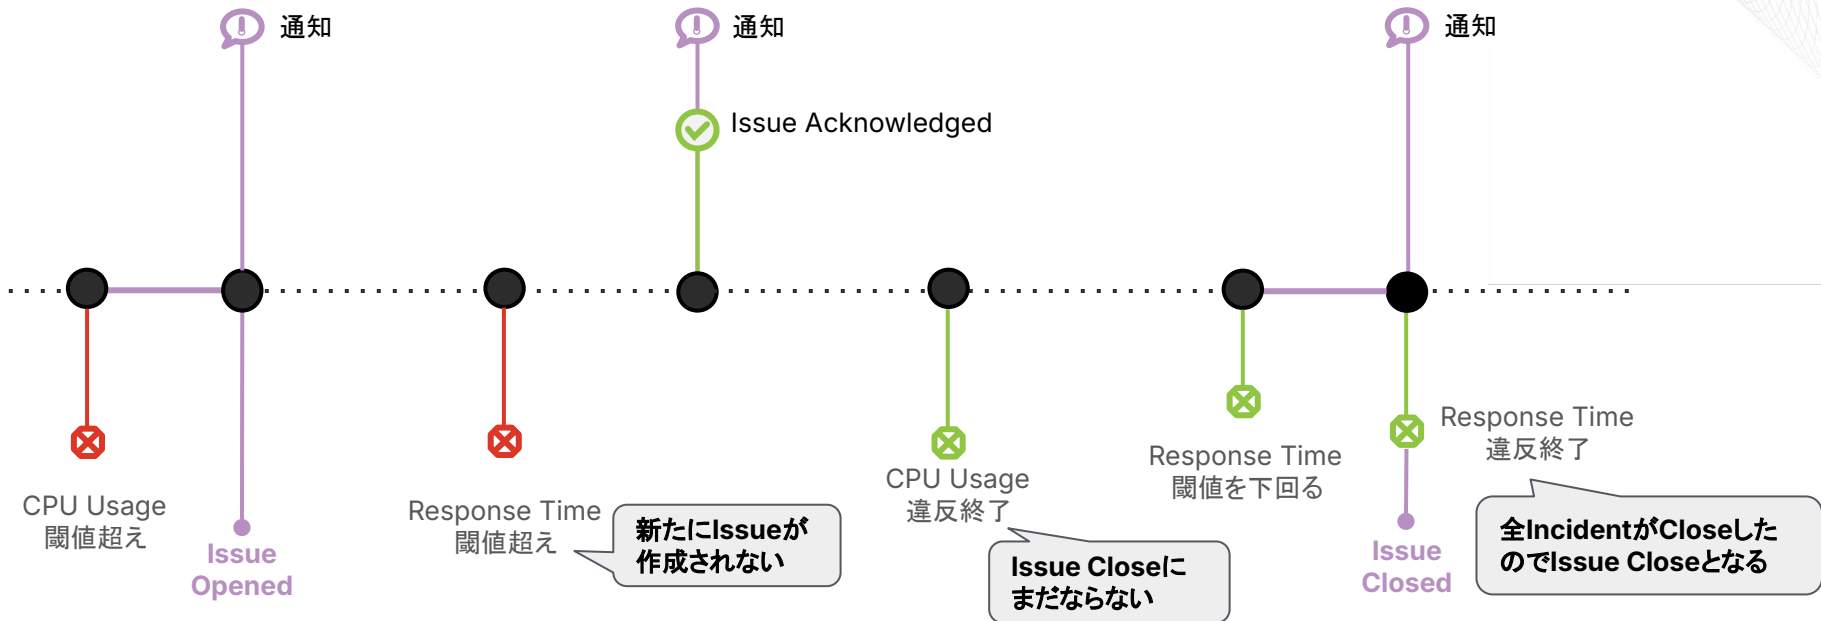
通知

通知

Issue Acknowledged

通知

CPU Usage
閾値超え

Issue
Opened

Response Time
閾値超え

新たにIssueが
作成されない

CPU Usage
違反終了

Issue Closeに
まだならない

Response Time
閾値を下回る

Response Time
違反終了

Issue
Closed

全IncidentがCloseした
のでIssue Closeとなる